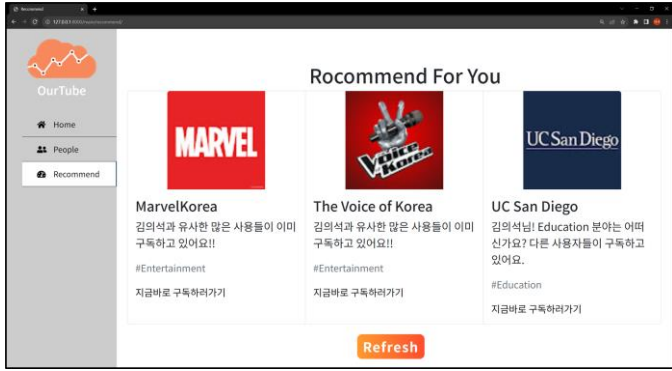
Recommend

127.0.0.1:8000/main/recommend/

OurTube

Home

People

Recommend

Rocommend For You

MARVEL

MarvelKorea

김의석과 유사한 많은 사용들이 이미 구독하고 있어요!!

#Entertainment

지금바로 구독하러가기

Voice Korea

The Voice of Korea

김의석과 유사한 많은 사용들이 이미 구독하고 있어요!!

#Entertainment

지금바로 구독하러가기

UC San Diego

UC San Diego

김의석님! Education 분야는 어떠신가요? 다른 사용자들이 구독하고 있어요.

#Education

지금바로 구독하러가기

Refresh